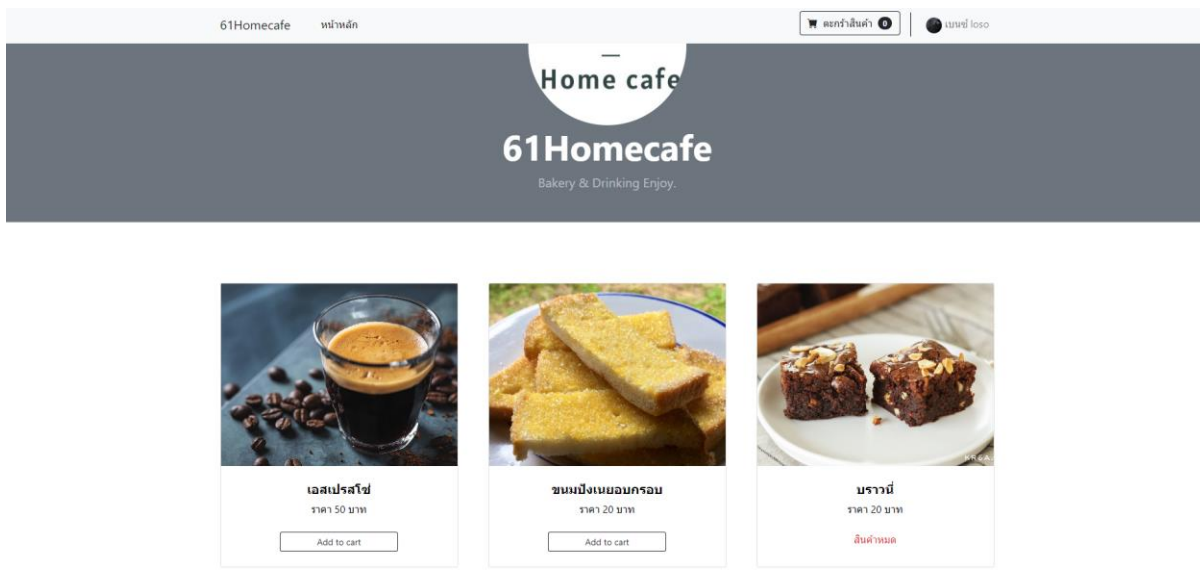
61Homecafe หน้าหลัก

ตะกร้าสินค้า 0

เบนซ์ loso

Home cafe

61Homecafe

Bakery & Drinking Enjoy.

เอสเปรสโซ่

ราคา 50 บาท

Add to cart

ขนมปังเนยอบกรอบ

ราคา 20 บาท

Add to cart

บราวนี่

ราคา 20 บาท

สินค้าหมด